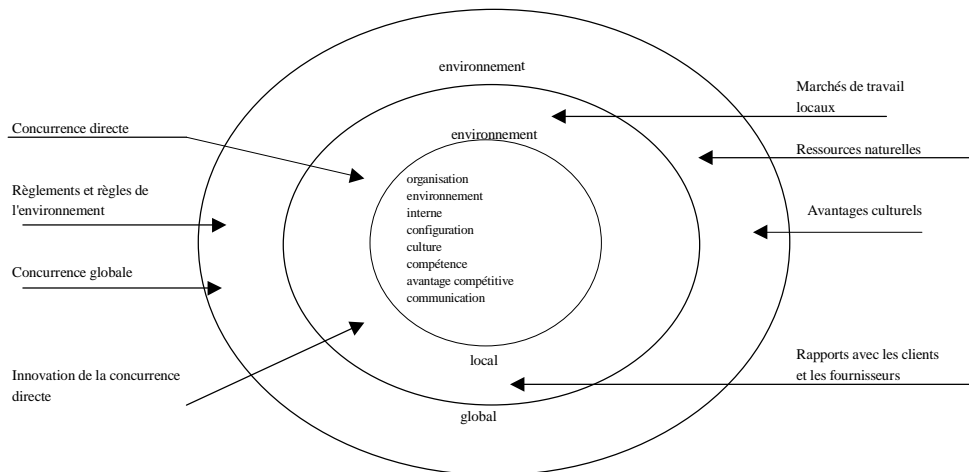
environnement

environnement

organisation
environnement
interne
configuration
culture
compétence
avantage compétitive
communication

local

global

Concurrence directe

Règlements et règles de l'environnement

Concurrence globale

Innovation de la concurrence directe

Marchés de travail locaux

Ressources naturelles

Avantages culturels

Rapports avec les clients et les fournisseurs